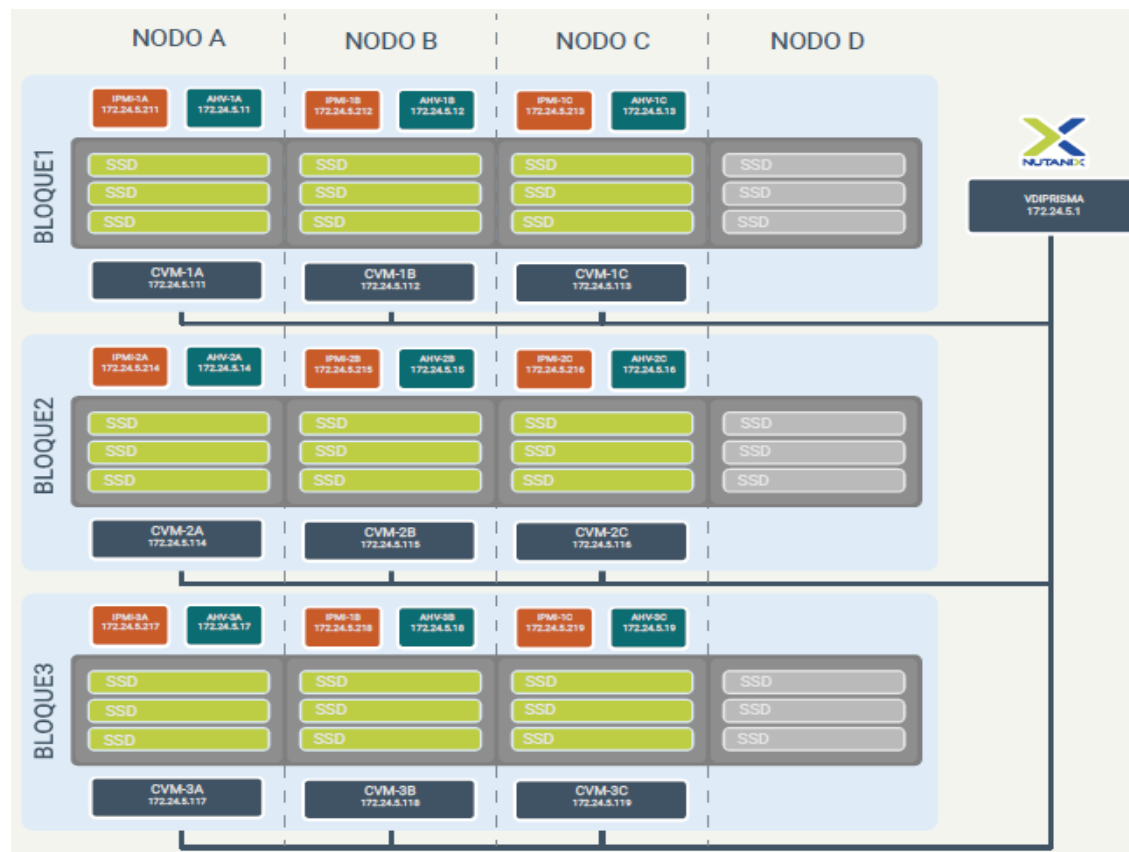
NODO A
NODO B
NODO C
NODO D

BLOQUE1

IPMI-1A
172.24.5.211
AHV-1A
172.24.5.11
IPMI-1B
172.24.5.212
AHV-1B
172.24.5.12
IPMI-1C
172.24.5.213
AHV-1C
172.24.5.13

SSD
SSD
SSD
SSD
SSD
SSD
SSD
SSD
SSD
SSD
SSD
SSD

CVM-1A
172.24.5.111
CVM-1B
172.24.5.112
CVM-1C
172.24.5.113

NUTANIX
VDIPRISMA
172.24.5.1

BLOQUE2

IPMI-2A
172.24.5.214
AHV-2A
172.24.5.14
IPMI-2B
172.24.5.215
AHV-2B
172.24.5.15
IPMI-2C
172.24.5.216
AHV-2C
172.24.5.16

SSD
SSD
SSD
SSD
SSD
SSD
SSD
SSD
SSD
SSD
SSD
SSD

CVM-2A
172.24.5.114
CVM-2B
172.24.5.115
CVM-2C
172.24.5.116

BLOQUE3

IPMI-3A
172.24.5.217
AHV-3A
172.24.5.17
IPMI-1B
172.24.5.218
AHV-3B
172.24.5.18
IPMI-1C
172.24.5.219
AHV-3C
172.24.5.19

SSD
SSD
SSD
SSD
SSD
SSD
SSD
SSD
SSD
SSD
SSD
SSD

CVM-3A
172.24.5.117
CVM-3B
172.24.5.118
CVM-3C
172.24.5.119